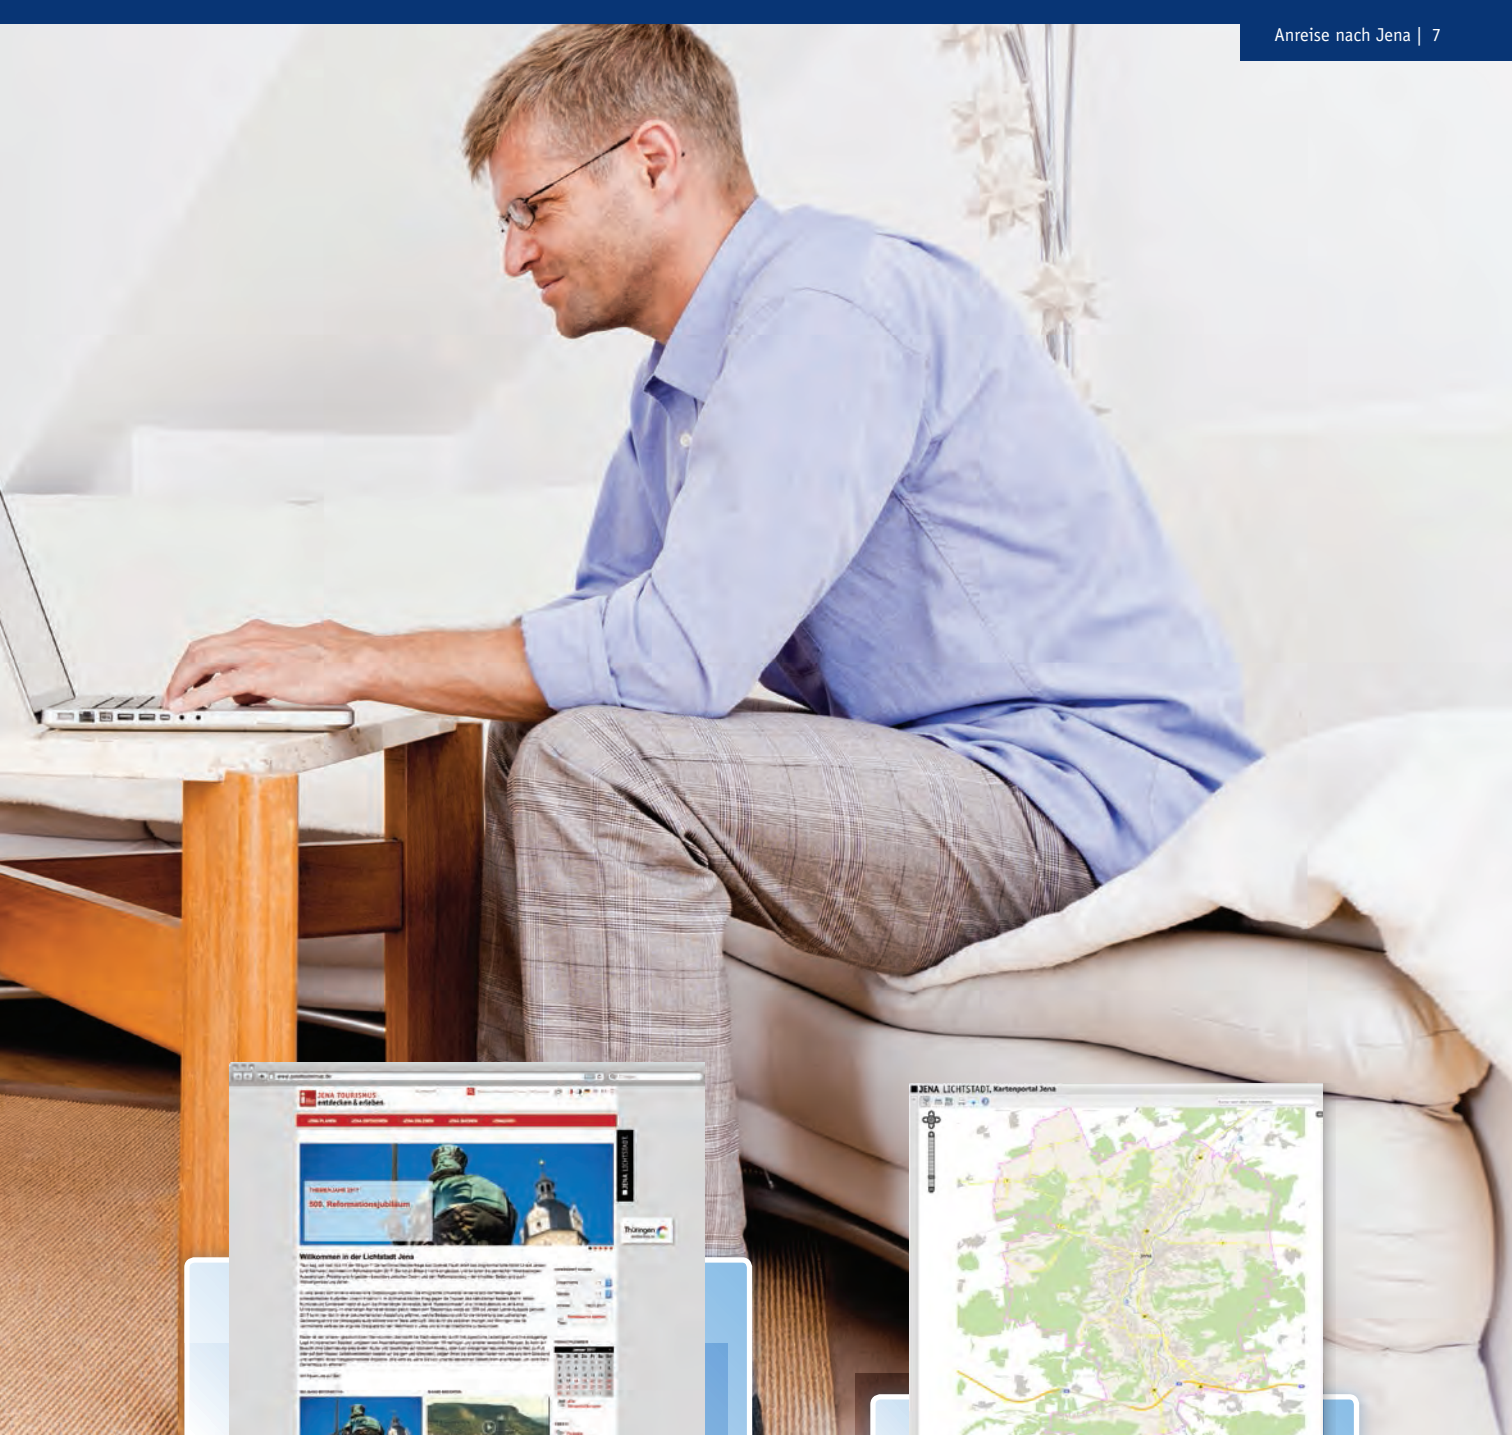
Anreise nach Jena | 7

JENA TOURISMUS entdecken & erleben

JENA PLANEN | JENA ENTDECKEN | JENA ERLEBEN | JENA BUCHEN | KONTAKT

THEMENJAHRE 2017

500. Reformationsjubiläum

JENA LICHTSTADT.

Thüringen

Willkommen in der Lichtstadt Jena

JENA LICHTSTADT. Kartenportal Jena

Jena